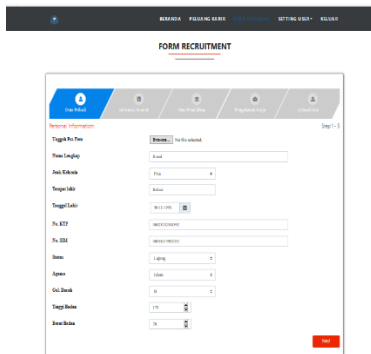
BERANDA PELUANG KARIR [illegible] SETTING USER KELUAR

FORM RECRUITMENT

Data Pribadi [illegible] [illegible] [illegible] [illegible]

Personal Information

Step 1 - 5

Tunggah Pas Foto Browse... No file selected.

Nama Lengkap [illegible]

Jenis Kelamin Pria

Tempat lahir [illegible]

Tanggal Lahir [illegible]

No. KTP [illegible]

No. SIM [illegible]

Status Lajang

Agama Islam

Gol. Darah B

Tinggi Badan 170

Berat Badan 70

Next